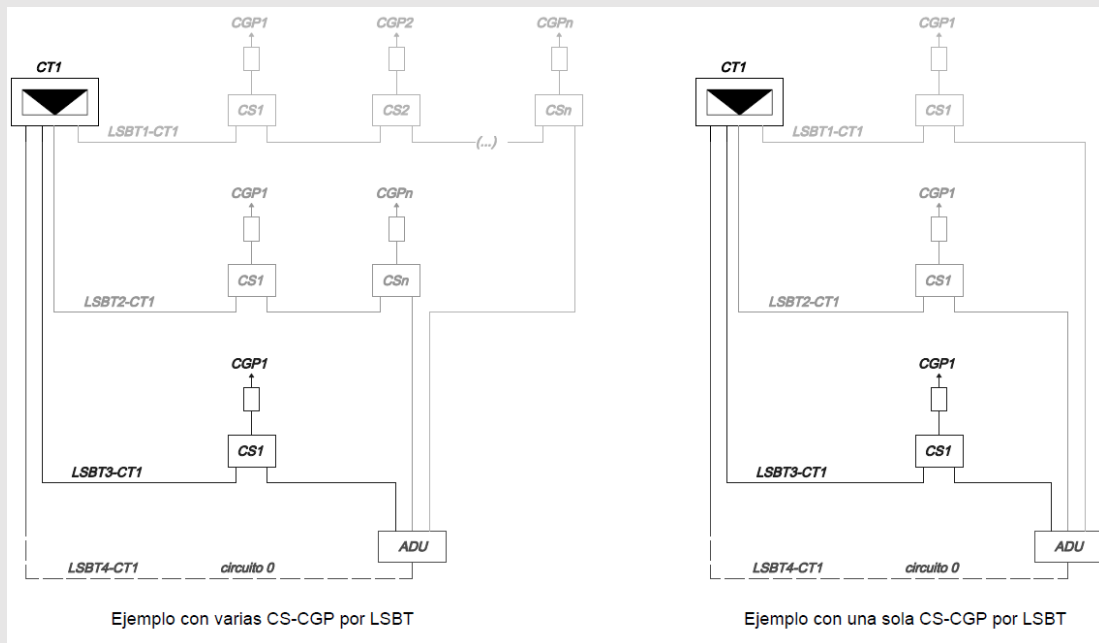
CT1

CGP1 CGP2 CGPn

CS1 CS2 CSn

LSBT1-CT1 (...)

CGP1 CGPn

CS1 CSn

LSBT2-CT1

CGP1

CS1

LSBT3-CT1

ADU

LSBT4-CT1 circuito 0

Ejemplo con varias CS-CGP por LSBT

CT1

CGP1

CS1

LSBT1-CT1

CGP1

CS1

LSBT2-CT1

CGP1

CS1

LSBT3-CT1

ADU

LSBT4-CT1 circuito 0

Ejemplo con una sola CS-CGP por LSBT